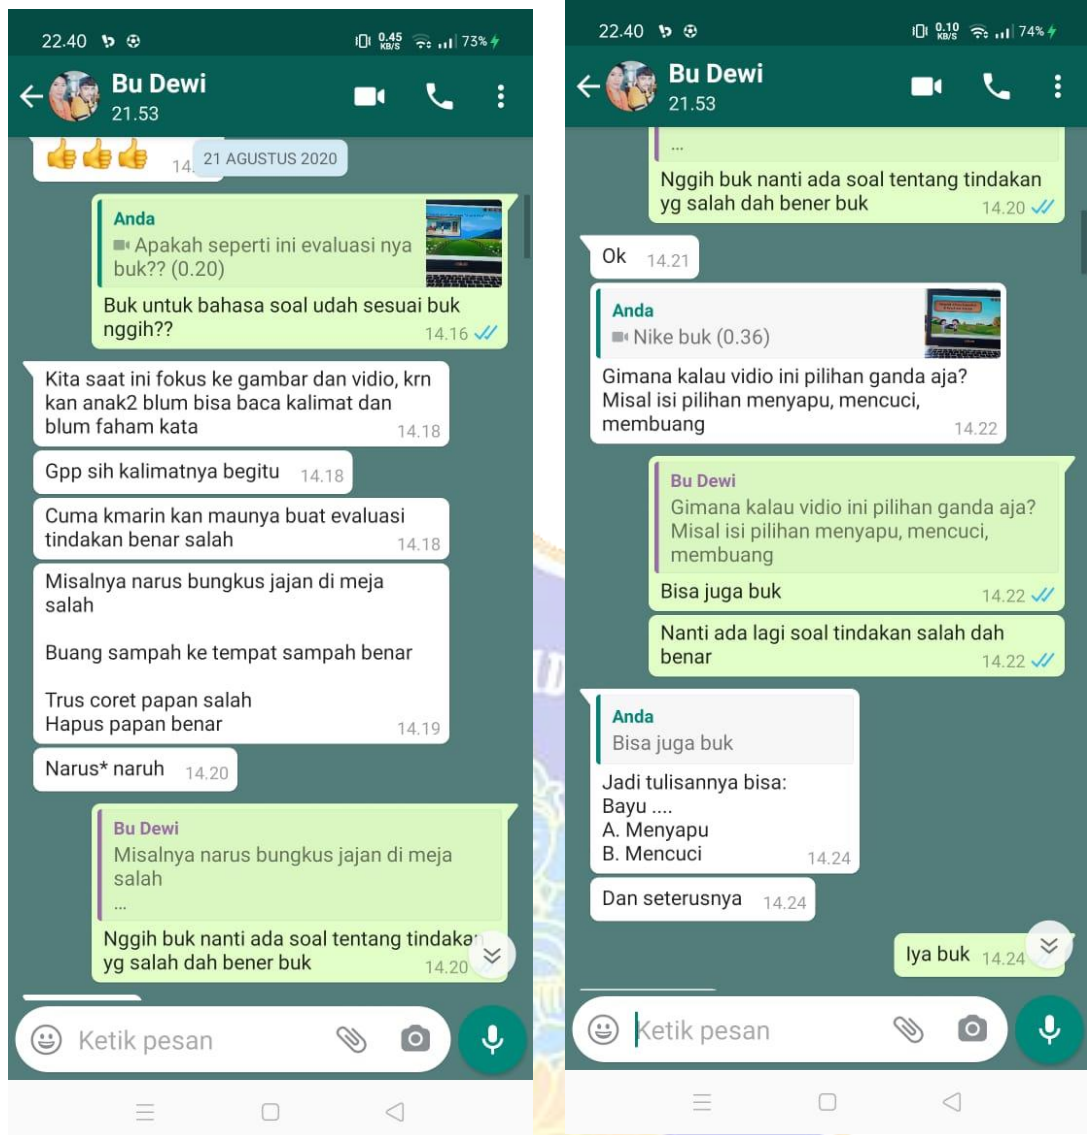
22.40 0.45 KB/S 73%

Bu Dewi
21.53

👍👍👍 14. 21 AGUSTUS 2020

Anda
Apakah seperti ini evaluasi nya buk?? (0.20)
Buk untuk bahasa soal udah sesuai buk nggih?? 14.16

Kita saat ini fokus ke gambar dan vidio, krn kan anak2 blum bisa baca kalimat dan blum faham kata 14.18

Gpp sih kalimatnya begitu 14.18

Cuma kmarin kan maunya buat evaluasi tindakan benar salah 14.18

Misalnya narus bungkus jajan di meja salah

Buang sampah ke tempat sampah benar

Trus coret papan salah
Hapus papan benar 14.19

Narus* naruh 14.20

Bu Dewi
Misalnya narus bungkus jajan di meja salah
...
Nggih buk nanti ada soal tentang tindaka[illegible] yg salah dah bener buk 14.20

Ketik pesan

22.40 0.10 KB/S 74%

Bu Dewi
21.53

...
Nggih buk nanti ada soal tentang tindakan yg salah dah bener buk 14.20

Ok 14.21

Anda
Nike buk (0.36)
Gimana kalau vidio ini pilihan ganda aja? Misal isi pilihan menyapu, mencuci, membuang 14.22

Bu Dewi
Gimana kalau vidio ini pilihan ganda aja? Misal isi pilihan menyapu, mencuci, membuang
Bisa juga buk 14.22

Nanti ada lagi soal tindakan salah dah benar 14.22

Anda
Bisa juga buk
Jadi tulisannya bisa:
Bayu ....
A. Menyapu
B. Mencuci 14.24

Dan seterusnya 14.24

Iya buk 14.24

Ketik pesan